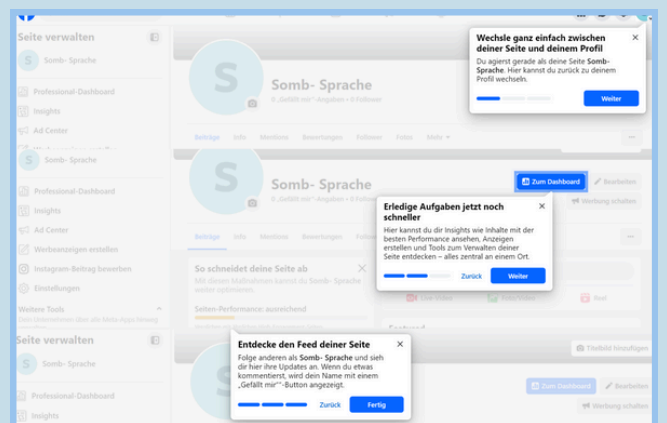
Seite verwalten

Somb- Sprache

Professional-Dashboard

Insights

Ad Center

Somb- Sprache

0 „Gefällt mir"-Angaben • 0 Follower

Beiträge Info Mentions Bewertungen Follower Fotos Mehr

Wechsle ganz einfach zwischen deiner Seite und deinem Profil

Du agierst gerade als deine Seite Somb- Sprache. Hier kannst du zurück zu deinem Profil wechseln.

Weiter

Somb- Sprache

Professional-Dashboard

Insights

Ad Center

Werbeanzeigen erstellen

Instagram-Beitrag bewerben

Einstellungen

Weitere Tools

Somb- Sprache

0 „Gefällt mir"-Angaben • 0 Follower

Zum Dashboard

Bearbeiten

Werbung schalten

Beiträge Info Mentions Bewertungen Follower Fotos

So schneidet deine Seite ab

Seiten-Performance: ausreichend

Erledige Aufgaben jetzt noch schneller

Hier kannst du dir Insights wie Inhalte mit der besten Performance ansehen, Anzeigen erstellen und Tools zum Verwalten deiner Seite entdecken – alles zentral an einem Ort.

Zurück

Weiter

Live-Video

Reel

Seite verwalten

Somb- Sprache

Professional-Dashboard

Insights

Entdecke den Feed deiner Seite

Folge anderen als Somb- Sprache und sieh dir hier ihre Updates an. Wenn du etwas kommentierst, wird dein Name mit einem „Gefällt mir"-Button angezeigt.

Zurück

Fertig

Titelbild hinzufügen

Zum Dashboard

Bearbeiten

Werbung schalten